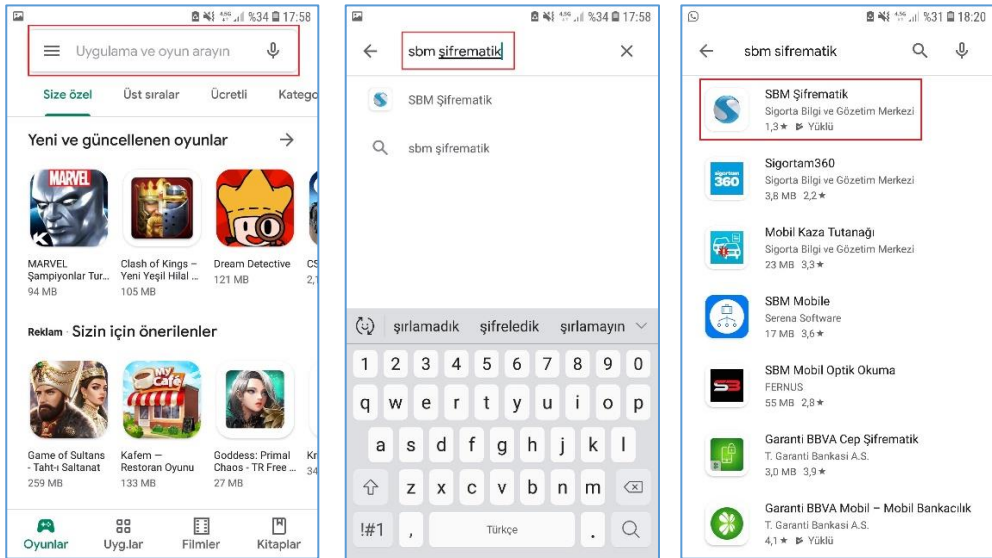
%34 17:58

Uygulama ve oyun arayın

Size özel Üst sıralar Ücretli Katego

Yeni ve güncellenen oyunlar →

MARVEL Şampiyonlar Tur... 94 MB

Clash of Kings – Yeni Yeşil Hilal ... 105 MB

Dream Detective 121 MB

CS

Reklam · Sizin için önerilenler

Game of Sultans - Taht-ı Saltanat 259 MB

Kafem — Restoran Oyunu 133 MB

Goddess: Primal Chaos - TR Free ... 27 MB

Kr 34

Oyunlar Uyg.lar Filmler Kitaplar

%34 17:58

sbm şifrematik ×

SBM Şifrematik

sbm şifrematik

şırlamadık şifreledik şırlamayın

1 2 3 4 5 6 7 8 9 0
q w e r t y u ı o p
a s d f g h j k l
z x c v b n m
!#1 , Türkçe .

%31 18:20

sbm şifrematik

SBM Şifrematik
Sigorta Bilgi ve Gözetim Merkezi
1,3★ Yüklü

Sigortam360
Sigorta Bilgi ve Gözetim Merkezi
3,8 MB 2,2★

Mobil Kaza Tutanağı
Sigorta Bilgi ve Gözetim Merkezi
23 MB 3,3★

SBM Mobile
Serena Software
17 MB 3,6★

SBM Mobil Optik Okuma
FERNUS
55 MB 2,8★

Garanti BBVA Cep Şifrematik
T. Garanti Bankası A.S.
3,0 MB 3,9★

Garanti BBVA Mobil – Mobil Bankacılık
T. Garanti Bankası A.S.
4,1★ Yüklü